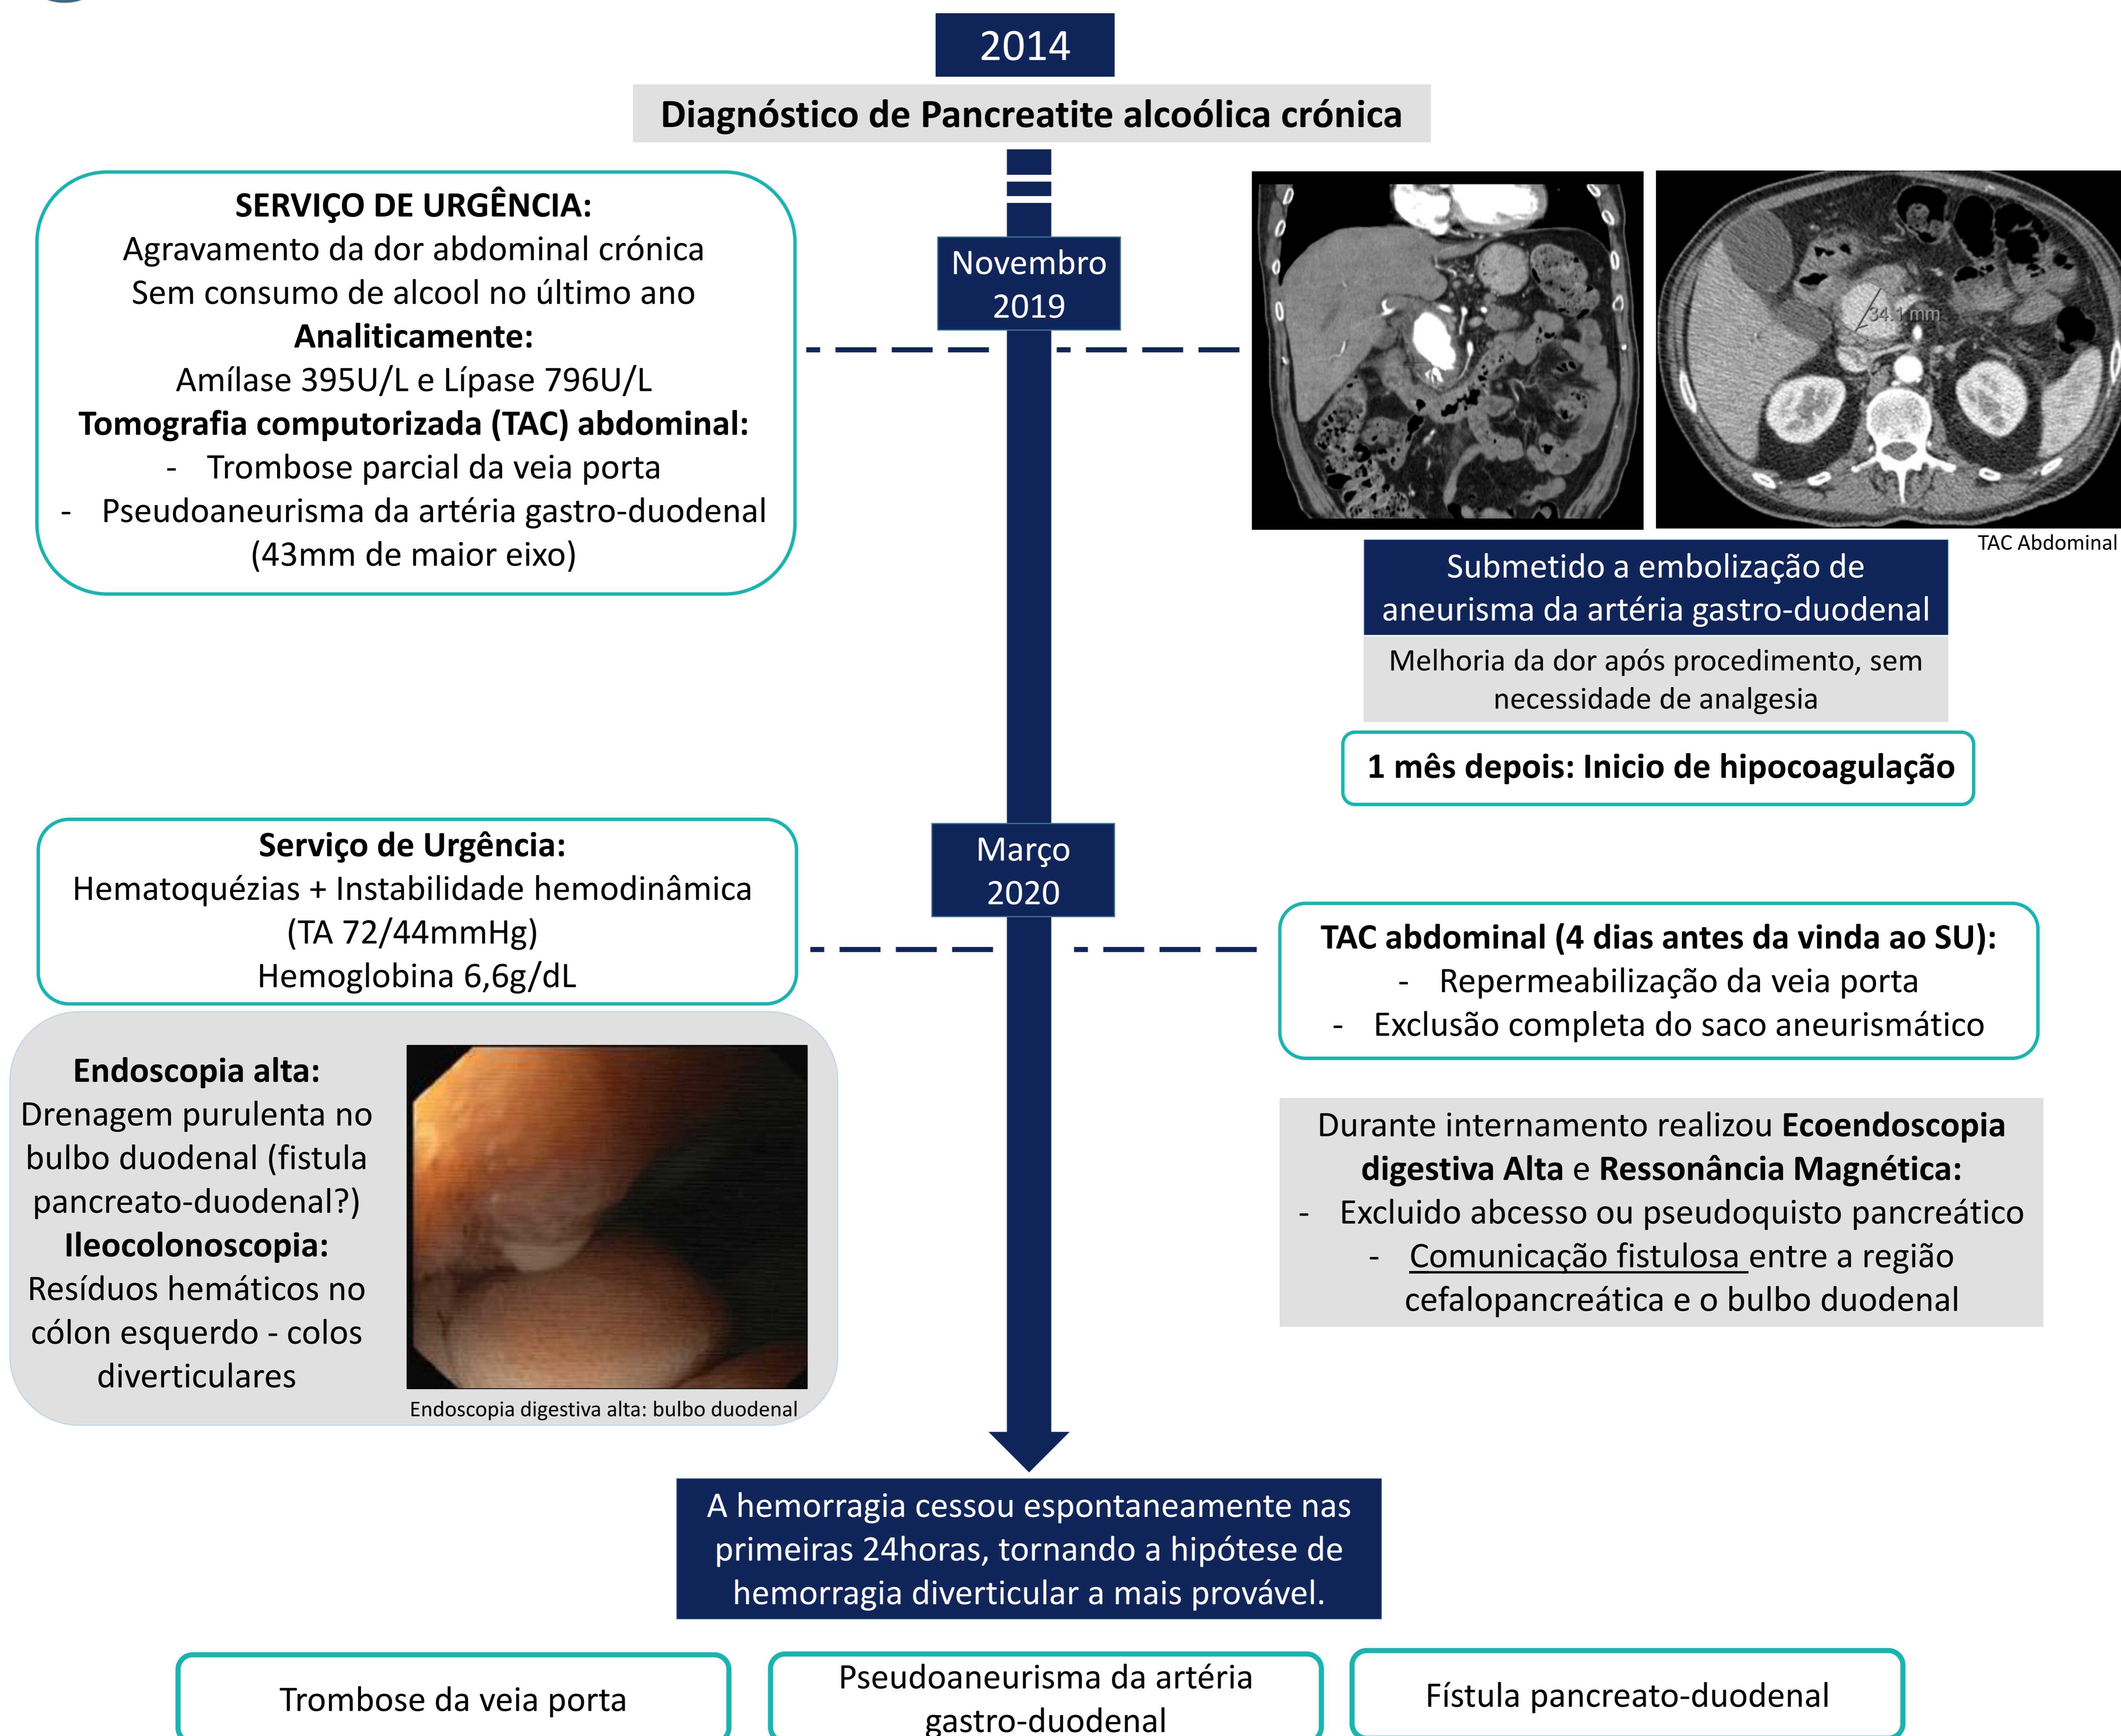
2014

Diagnóstico de Pancreatite alcoólica crónica

SERVIÇO DE URGÊNCIA:
Agravamento da dor abdominal crónica
Sem consumo de alcool no último ano
Analiticamente:
Amílase 395U/L e Lípase 796U/L
Tomografia computorizada (TAC) abdominal:
- Trombose parcial da veia porta
- Pseudoaneurisma da artéria gastro-duodenal (43mm de maior eixo)

Novembro 2019

34.1mm

TAC Abdominal

Submetido a embolização de aneurisma da artéria gastro-duodenal

Melhoria da dor após procedimento, sem necessidade de analgesia

1 mês depois: Inicio de hipocoagulação

Serviço de Urgência:
Hematoquézias + Instabilidade hemodinâmica (TA 72/44mmHg)
Hemoglobina 6,6g/dL

Março 2020

TAC abdominal (4 dias antes da vinda ao SU):
- Repermeabilização da veia porta
- Exclusão completa do saco aneurismático

Endoscopia alta:
Drenagem purulenta no bulbo duodenal (fistula pancreato-duodenal?)
Ileocolonoscopia:
Resíduos hemáticos no cólon esquerdo - colos diverticulares

Endoscopia digestiva alta: bulbo duodenal

Durante internamento realizou Ecoendoscopia digestiva Alta e Ressonância Magnética:
- Excluido abcesso ou pseudoquisto pancreático
- Comunicação fistulosa entre a região cefalopancreática e o bulbo duodenal

A hemorragia cessou espontaneamente nas primeiras 24horas, tornando a hipótese de hemorragia diverticular a mais provável.

Trombose da veia porta

Pseudoaneurisma da artéria gastro-duodenal

Fístula pancreato-duodenal